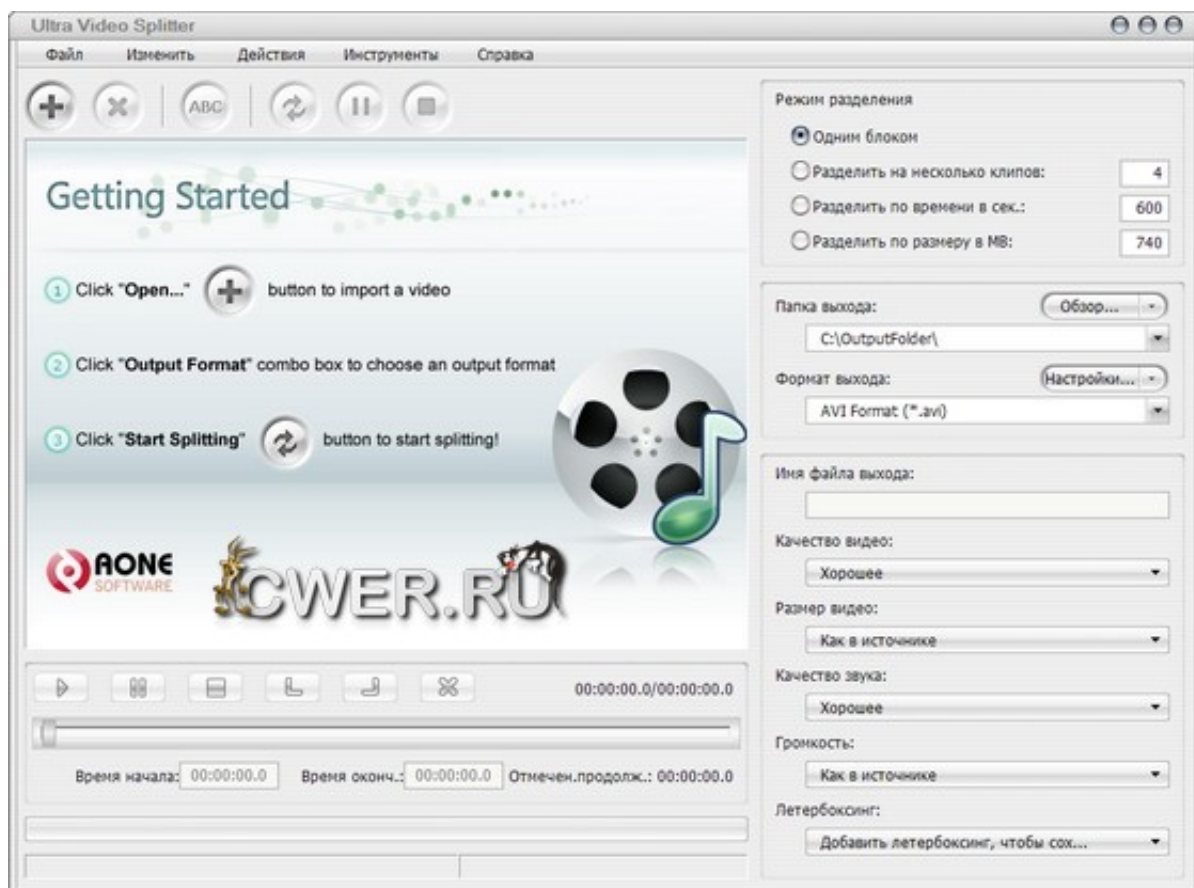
Ultra Video Splitter

Файл Изменить Действия Инструменты Справка

ABC

Getting Started

1 Click "Open..." button to import a video

2 Click "Output Format" combo box to choose an output format

3 Click "Start Splitting" button to start splitting!

AONE SOFTWARE

CWER.RU

00:00:00.0/00:00:00.0

Время начала: 00:00:00.0 Время оконч.: 00:00:00.0 Отмечен.продолж.: 00:00:00.0

Режим разделения

Одним блоком

Разделить на несколько клипов: 4

Разделить по времени в сек.: 600

Разделить по размеру в МВ: 740

Папка выхода: Обзор...

C:\OutputFolder\

Формат выхода: Настройки...

AVI Format (*.avi)

Имя файла выхода:

Качество видео:

Хорошее

Размер видео:

Как в источнике

Качество звука:

Хорошее

Громкость:

Как в источнике

Летербоксинг:

Добавить летербоксинг, чтобы сох...